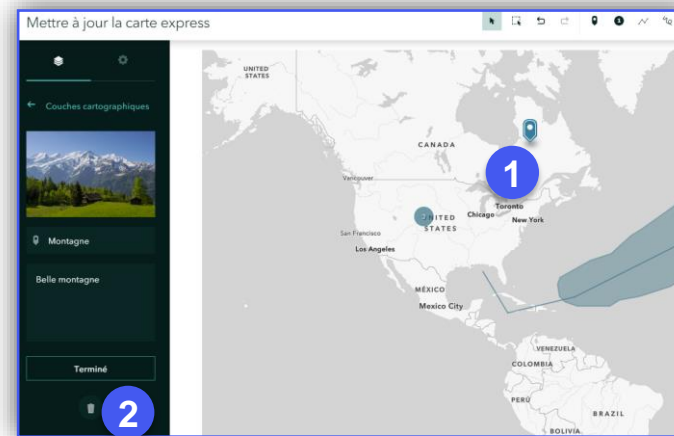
Mettre à jour la carte express

Couches cartographiques

Montagne

Belle montagne

Terminé

2

1

UNITED STATES

CANADA

Vancouver

Chicago

Toronto

New York

UNITED STATES

San Francisco

Los Angeles

MÉXICO

Mexico City

VENEZUELA

COLOMBIA

PERÚ

BRAZIL

BOLIVIA